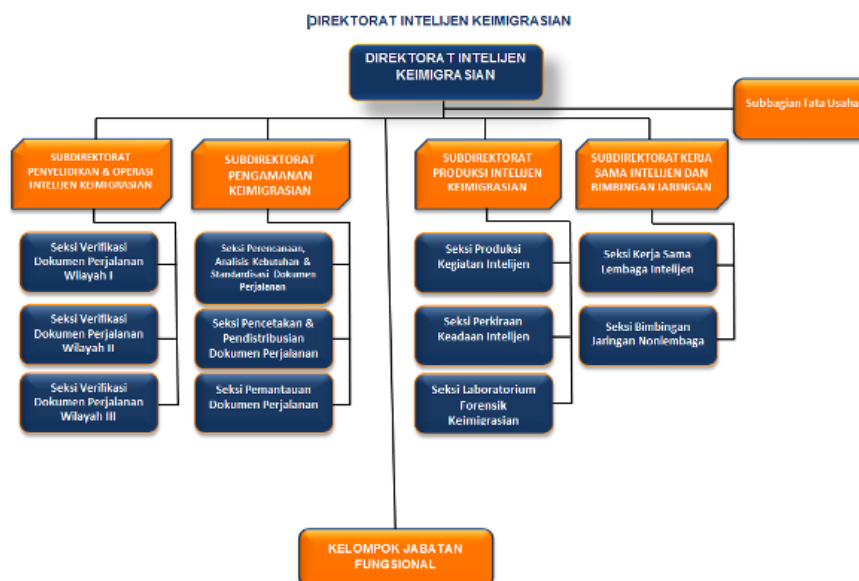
DIREKTORAT INTELIJEN KEIMIGRASIAN

DIREKTORAT INTELIJEN KEIMIGRASIAN

Subbagian Tata Usaha

SUBDIREKTORAT PENYELIDIKAN & OPERASI INTELIJEN KEIMIGRASIAN

SUBDIREKTORAT PENGAMANAN KEIMIGRASIAN

SUBDIREKTORAT PRODUKSI INTELIJEN KEIMIGRASIAN

SUBDIREKTORAT KERJA SAMA INTELIJEN DAN BIMBINGAN JARINGAN

Seksi Verifikasi Dokumen Perjalanan Wilayah I

Seksi Verifikasi Dokumen Perjalanan Wilayah II

Seksi Verifikasi Dokumen Perjalanan Wilayah III

Seksi Perencanaan, Analisis Kebutuhan & Standardisasi Dokumen Perjalanan

Seksi Pencetakan & Pendistribusian Dokumen Perjalanan

Seksi Pemantauan Dokumen Perjalanan

Seksi Produksi Kegiatan Intelijen

Seksi Perkiraan Keadaan Intelijen

Seksi Laboratorium Forensik Keimigrasian

Seksi Kerja Sama Lembaga Intelijen

Seksi Bimbingan Jaringan Nonlembaga

KELOMPOK JABATAN FUNGSIONAL